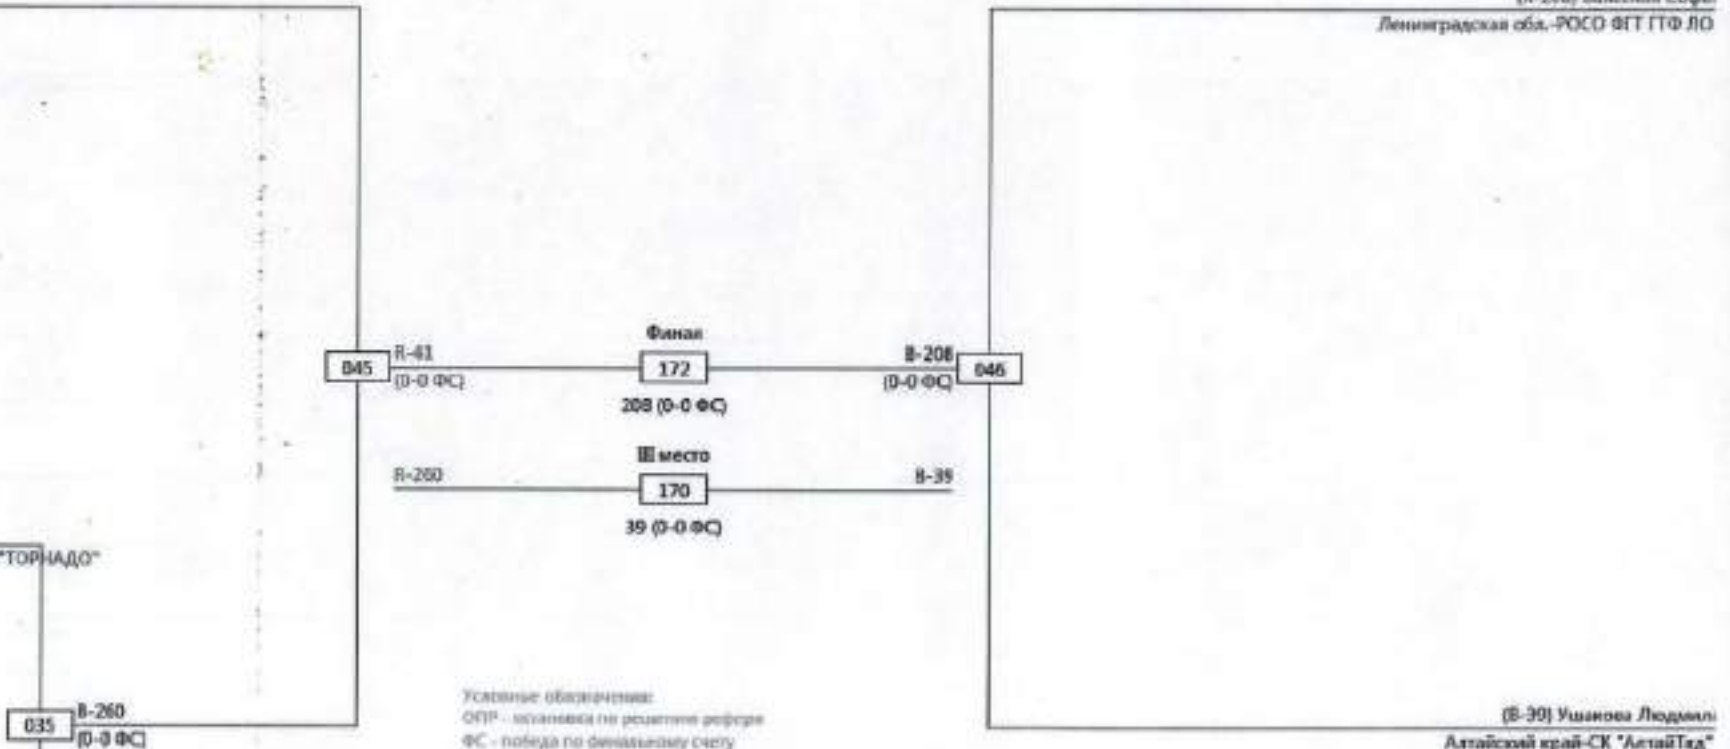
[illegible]
Ленинградская обл.-РОСО ФГТ ГТФ ЛО

Финал
045 R-41 (0-0 ФС)
172
B-208 (0-0 ФС) 046
208 (0-0 ФС)

III место
R-260
170
B-39
39 (0-0 ФС)

"ТОРНАДО"

035 B-260 (0-0 ФС)

Условные обозначения:
ОПР - остановка по решению рефери
ФС - победа по финальному счету

(B-39) Ушакова Людмил
Алтайский край-СК "АлтайТхд"